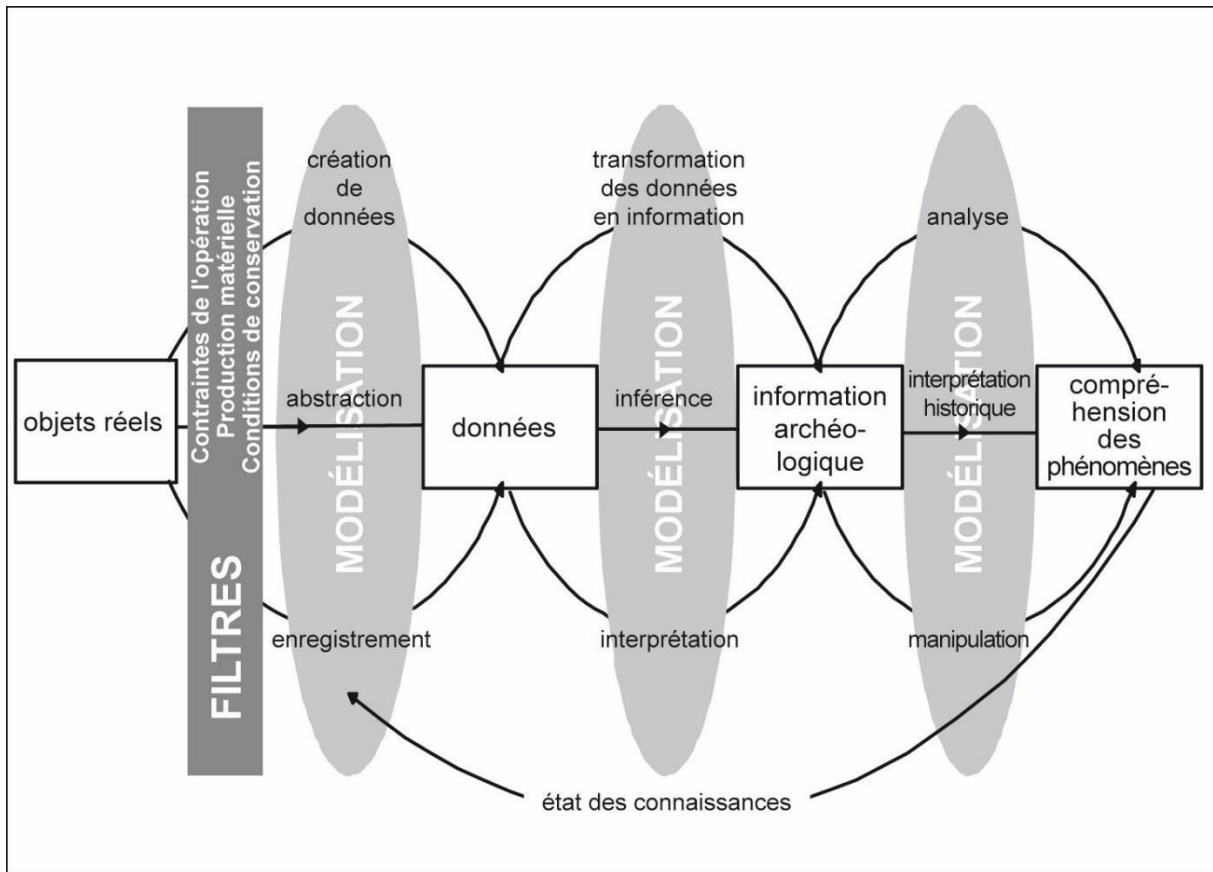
Contraintes de l'opération
Production matérielle
Conditions de conservation

FILTRES

création de données

MODÉLISATION

abstraction

enregistrement

objets réels

données

transformation des données en information

MODÉLISATION

inférence

interprétation

information archéologique

analyse

MODÉLISATION

interprétation historique

manipulation

compréhension des phénomènes

état des connaissances